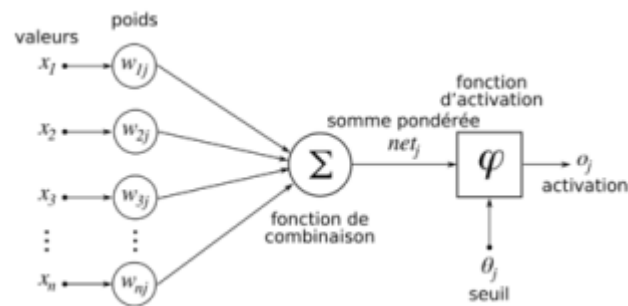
poids

valeurs

$x_1$ $w_{1j}$

$x_2$ $w_{2j}$

$x_3$ $w_{3j}$

$\vdots$ $\vdots$

$x_n$ $w_{nj}$

$\Sigma$

fonction de combinaison

somme pondérée

$net_j$

fonction d'activation

$\varphi$

$o_j$

activation

$\theta_j$

seuil